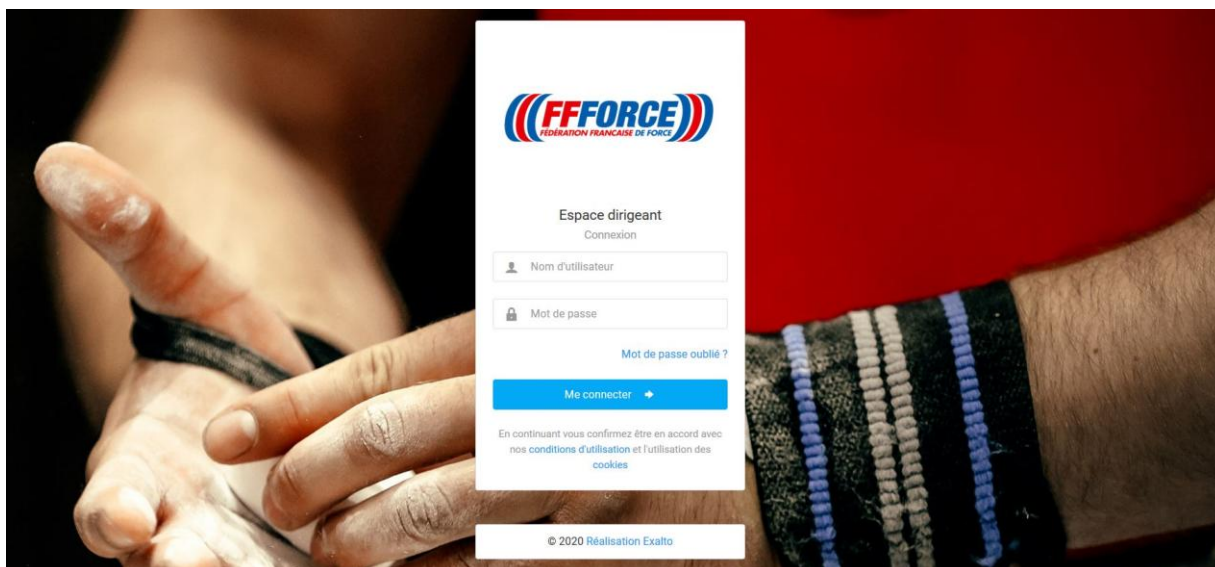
FFFORCE
FÉDÉRATION FRANÇAISE DE FORCE

Espace dirigeant
Connexion

Nom d'utilisateur

Mot de passe

Mot de passe oublié ?

Me connecter

En continuant vous confirmez être en accord avec nos conditions d'utilisation et l'utilisation des cookies

© 2020 Réalisation Exalto